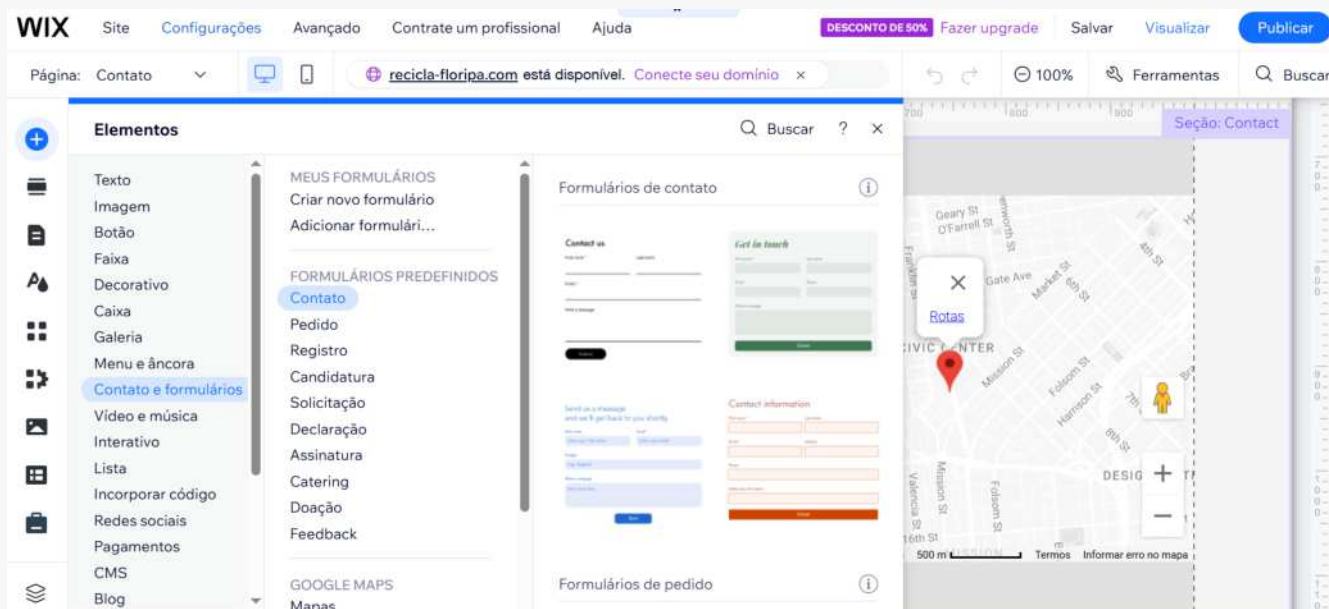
WIX Site Configurações Avançado Contrate um profissional Ajuda DESCONTO DE 50% Fazer upgrade Salvar Visualizar Publicar

Página: Contato recicla-floripa.com está disponível. Conecte seu domínio × 100% Ferramentas Buscar

Elementos Buscar ? ×

Texto
Imagem
Botão
Faixa
Decorativo
Caixa
Galeria
Menu e âncora
Contato e formulários
Vídeo e música
Interativo
Lista
Incorporar código
Redes sociais
Pagamentos
CMS
Blog

MEUS FORMULÁRIOS
Criar novo formulário
Adicionar formulári...

FORMULÁRIOS PREDEFINIDOS
Contato
Pedido
Registro
Candidatura
Solicitação
Declaração
Assinatura
Catering
Doação
Feedback

GOOGLE MAPS
Mapas

Formulários de contato

Contact us

Get in touch

Send us a message and we'll get back to you shortly

Contact information

Formulários de pedido

Seção: Contact

Geary St
O'Farrell St
Franklin St
Gate Ave
Market St
Rotas
CIVIC CENTER
Mission St
Folsom St
Harrison St
DESIG
Valencia St
Mission St
Folsom St
16th St
500 m Termos Informar erro no mapa